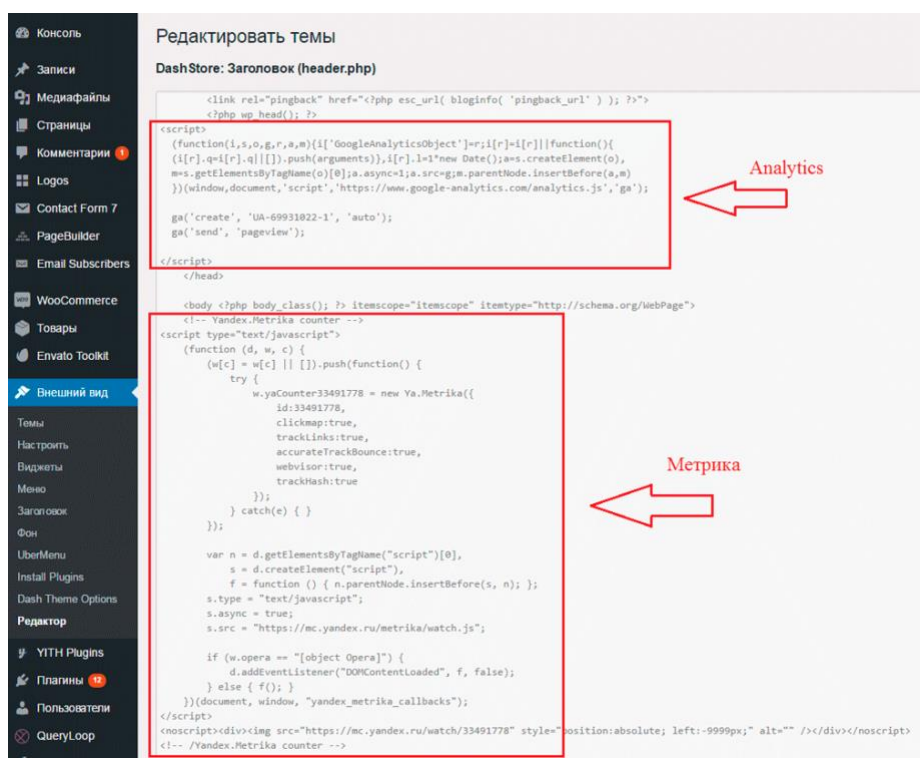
Консоль
Записи
Медиафайлы
Страницы
Комментарии 1
Logos
Contact Form 7
PageBuilder
Email Subscribers
WooCommerce
Товары
Envato Toolkit
Внешний вид
Темы
Настроить
Виджеты
Меню
Заголовок
Фон
UberMenu
Install Plugins
Dash Theme Options
Редактор
YITH Plugins
Плагины 12
Пользователи
QueryLoop

Редактировать темы

DashStore: Заголовок (header.php)

<link rel="pingback" href="<?php esc_url( bloginfo( 'pingback_url' ) ); ?>">
<?php wp_head(); ?>
<script>
(function(i,s,o,g,r,a,m){i['GoogleAnalyticsObject']=r;i[r]=i[r]||function(){
(i[r].q=i[r].q||[]).push(arguments)},i[r].l=1*new Date();a=s.createElement(o),
m=s.getElementsByTagName(o)[0];a.async=1;a.src=g;m.parentNode.insertBefore(a,m)
})(window,document,'script','https://www.google-analytics.com/analytics.js','ga');

ga('create', 'UA-69931022-1', 'auto');
ga('send', 'pageview');

</script>
</head>

<body <?php body_class(); ?> itemscope="itemscope" itemtype="http://schema.org/WebPage">
<!-- Yandex.Metrika counter -->
<script type="text/javascript">
(function (d, w, c) {
(w[c] = w[c] || []).push(function() {
try {
w.yaCounter33491778 = new Ya.Metrika({
id:33491778,
clickmap:true,
trackLinks:true,
accurateTrackBounce:true,
webvisor:true,
trackHash:true
});
} catch(e) { }
});

var n = d.getElementsByTagName("script")[0],
s = d.createElement("script"),
f = function () { n.parentNode.insertBefore(s, n); };
s.type = "text/javascript";
s.async = true;
s.src = "https://mc.yandex.ru/metrika/watch.js";

if (w.opera == "[object Opera]") {
d.addEventListener("DOMContentLoaded", f, false);
} else { f(); }
})(document, window, "yandex_metrika_callbacks");
</script>
<noscript><div><img src="https://mc.yandex.ru/watch/33491778" style="position:absolute; left:-9999px;" alt="" /></div></noscript>
<!-- /Yandex.Metrika counter -->

Analytics

Метрика